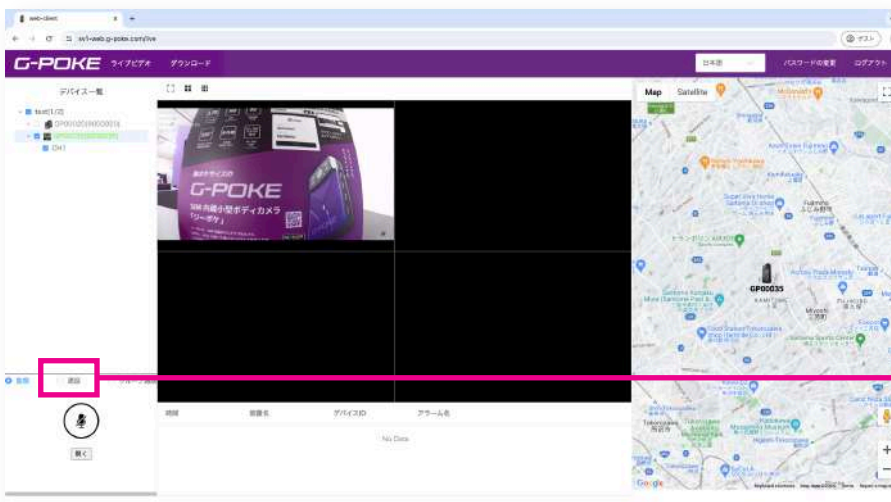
web-client
sv1-web.g-poke.com/live
ゲスト
G-POKE ライブビデオ ダウンロード
日本語 パスワードの変更 ログアウト
デバイス一覧
test(1/2)
GP00020(GP00020)
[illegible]
CH1
G-POKE
SIM 内蔵小型ボディカメラ
「ジーポケ」
Map Satellite
GP00035
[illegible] 通話
開く
時間 設備名 デバイスID アラーム名
No Data
Google